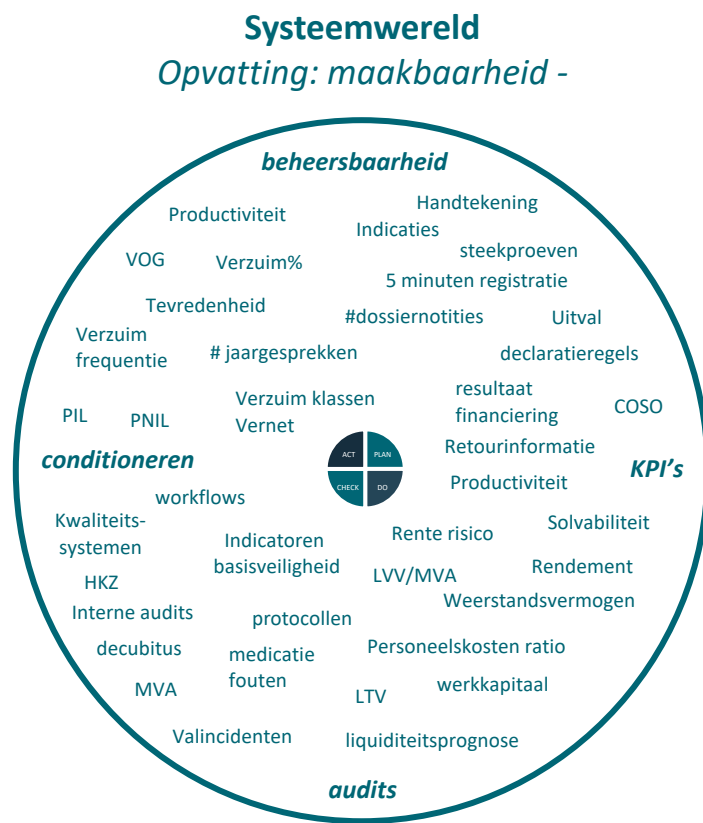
Systeemwereld
Opvatting: maakbaarheid -

beheersbaarheid

Handtekening
Productiviteit
Indicaties
steekproeven
VOG
Verzuim%
5 minuten registratie
Tevredenheid
#dossiernotities
Uitval
Verzuim frequentie
# jaargesprekken
declaratieregels
resultaat financiering
Verzuim klassen
Vernet
COSO
PIL
PNIL
Retourinformatie
ACT
PLAN
CHECK
DO
conditioneren
KPI's
Productiviteit
workflows
Kwaliteits-systemen
Solvabiliteit
Rente risico
Indicatoren basisveiligheid
Rendement
LVV/MVA
HKZ
Weerstandsvermogen
Interne audits
protocollen
Personeelskosten ratio
decubitus
medicatie fouten
werkkapitaal
MVA
LTV
Valincidenten
liquiditeitsprognose
audits